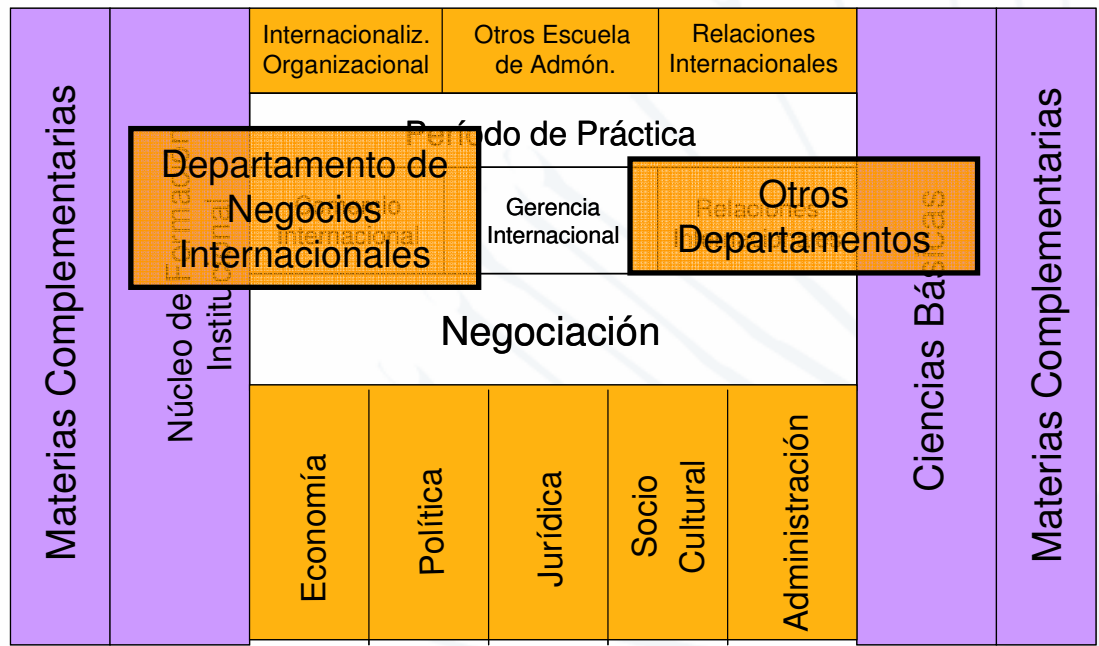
Materias Complementarias

Núcleo de Formación Institucional

Internacionaliz. Organizacional

Otros Escuela de Admón.

Relaciones Internacionales

Período de Práctica

Departamento de Negocios Internacionales

Comercio Internacional

Gerencia Internacional

Relaciones Internacionales

Otros Departamentos

Negociación

Economía

Política

Jurídica

Socio Cultural

Administración

Ciencias Básicas

Materias Complementarias